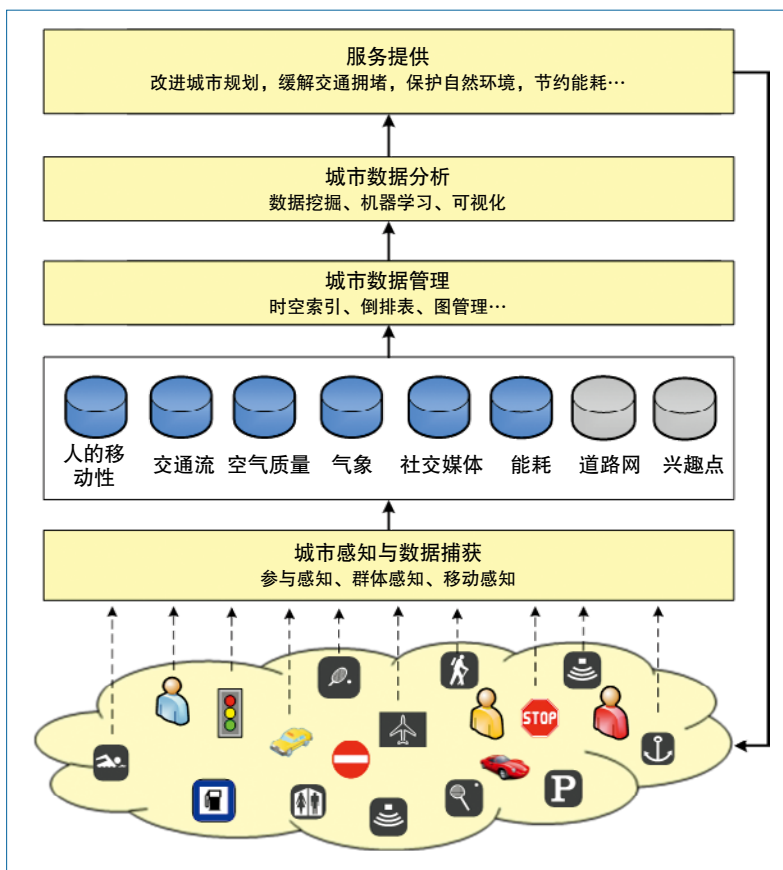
服务提供
改进城市规划，缓解交通拥堵，保护自然环境，节约能耗…

城市数据分析
数据挖掘、机器学习、可视化

城市数据管理
时空索引、倒排表、图管理…

人的移动性

交通流

空气质量

气象

社交媒体

能耗

道路网

兴趣点

城市感知与数据捕获
参与感知、群体感知、移动感知

STOP

P